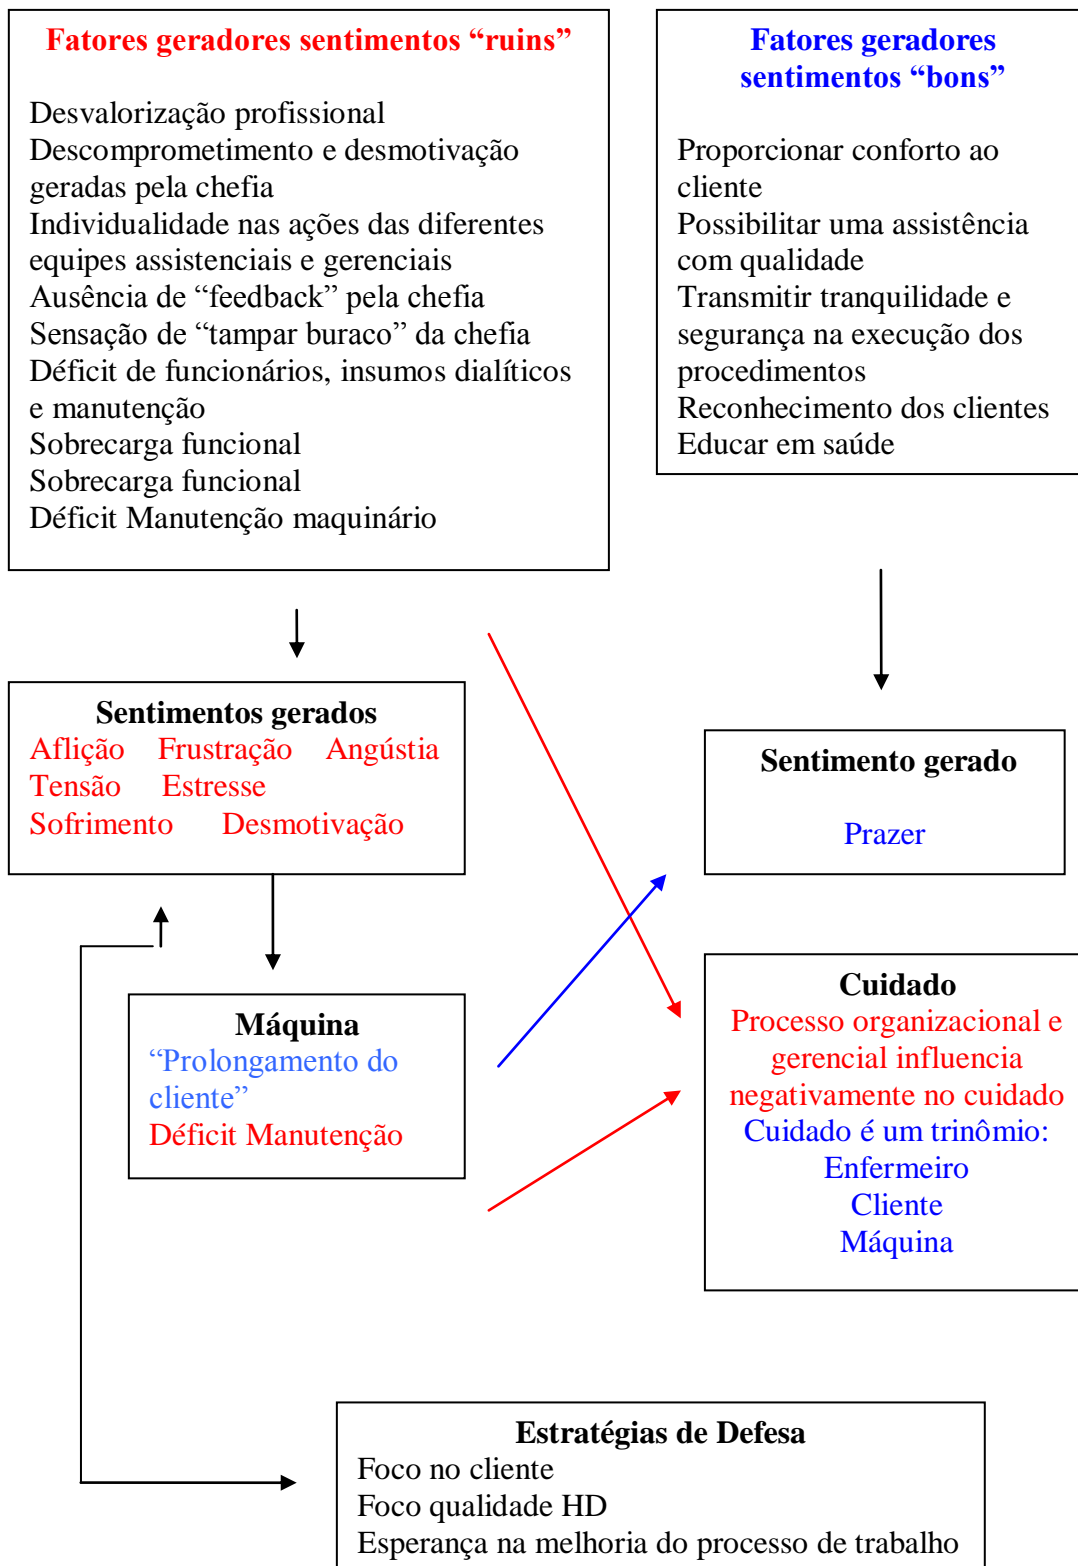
Fatores geradores sentimentos “ruins”

Desvalorização profissional
Descomprometimento e desmotivação geradas pela chefia
Individualidade nas ações das diferentes equipes assistenciais e gerenciais
Ausência de “feedback” pela chefia
Sensação de “tampar buraco” da chefia
Déficit de funcionários, insumos dialíticos e manutenção
Sobrecarga funcional
Sobrecarga funcional
Déficit Manutenção maquinário

Fatores geradores sentimentos “bons”

Proporcionar conforto ao cliente
Possibilitar uma assistência com qualidade
Transmitir tranquilidade e segurança na execução dos procedimentos
Reconhecimento dos clientes
Educar em saúde

Sentimentos gerados
Aflição Frustração Angústia
Tensão Estresse
Sofrimento Desmotivação

Sentimento gerado

Prazer

Máquina
“Prolongamento do cliente”
Déficit Manutenção

Cuidado
Processo organizacional e gerencial influencia negativamente no cuidado
Cuidado é um trinômio:
Enfermeiro
Cliente
Máquina

Estratégias de Defesa
Foco no cliente
Foco qualidade HD
Esperança na melhoria do processo de trabalho